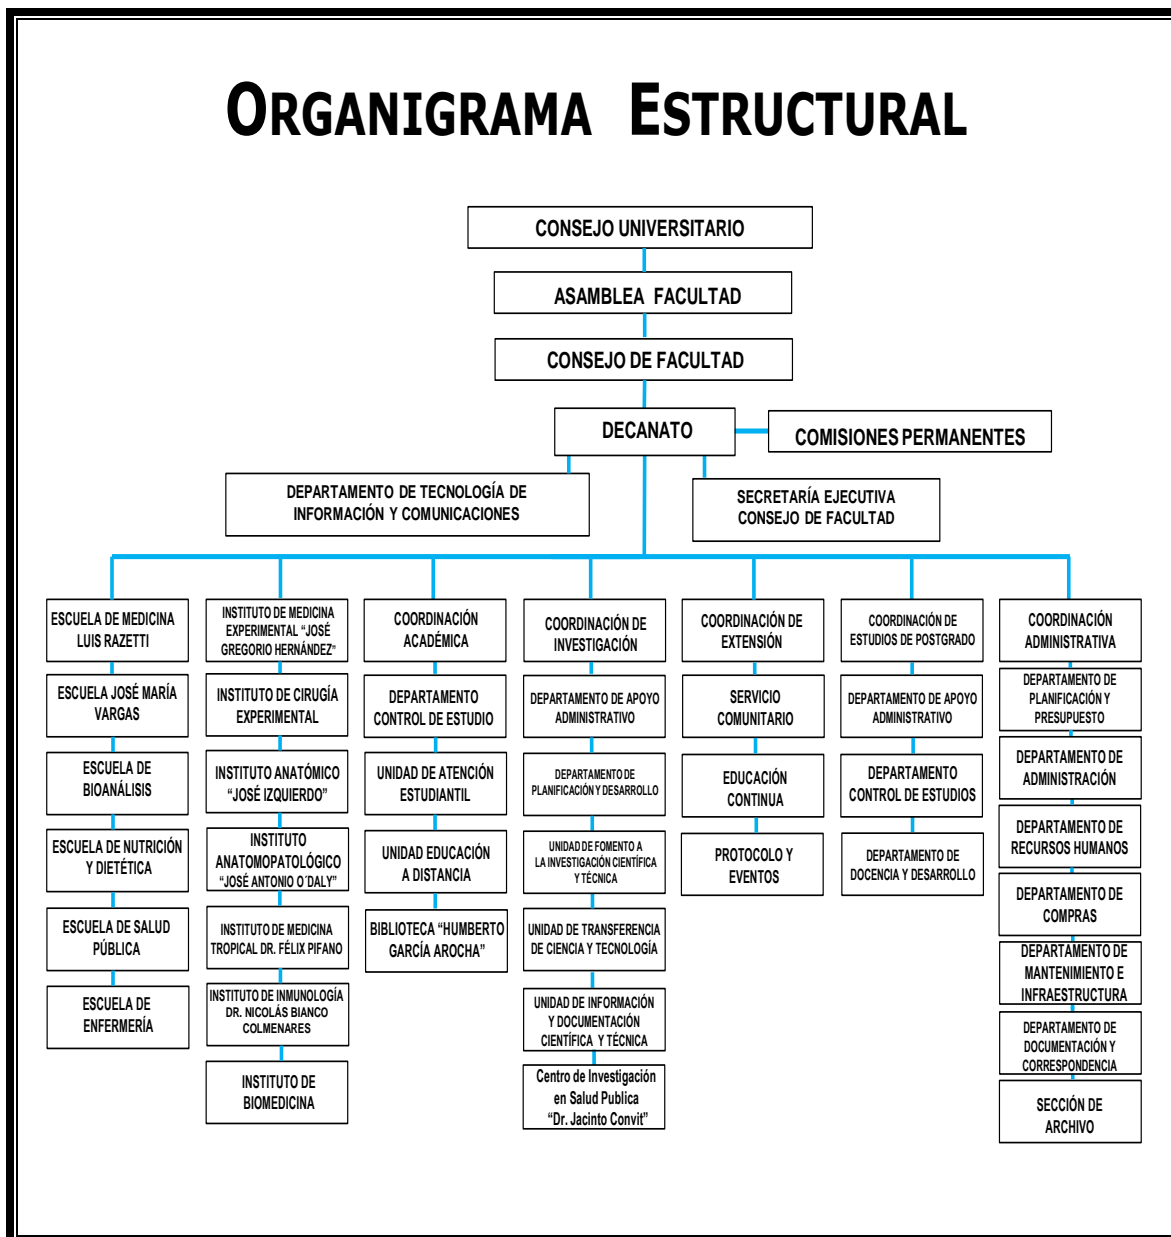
ORGANIGRAMA ESTRUCTURAL

CONSEJO UNIVERSITARIO

ASAMBLEA FACULTAD

CONSEJO DE FACULTAD

DECANATO

COMISIONES PERMANENTES

DEPARTAMENTO DE TECNOLOGÍA DE INFORMACIÓN Y COMUNICACIONES

SECRETARÍA EJECUTIVA CONSEJO DE FACULTAD

ESCUELA DE MEDICINA LUIS RAZETTI

ESCUELA JOSÉ MARÍA VARGAS

ESCUELA DE BIOANÁLISIS

ESCUELA DE NUTRICIÓN Y DIETÉTICA

ESCUELA DE SALUD PÚBLICA

ESCUELA DE ENFERMERÍA

INSTITUTO DE MEDICINA EXPERIMENTAL "JOSÉ GREGORIO HERNÁNDEZ"

INSTITUTO DE CIRUGÍA EXPERIMENTAL

INSTITUTO ANATÓMICO "JOSÉ IZQUIERDO"

INSTITUTO ANATOMOPATOLÓGICO "JOSÉ ANTONIO O´DALY"

INSTITUTO DE MEDICINA TROPICAL DR. FÉLIX PIFANO

INSTITUTO DE INMUNOLOGÍA DR. NICOLÁS BIANCO COLMENARES

INSTITUTO DE BIOMEDICINA

COORDINACIÓN ACADÉMICA

DEPARTAMENTO CONTROL DE ESTUDIO

UNIDAD DE ATENCIÓN ESTUDIANTIL

UNIDAD EDUCACIÓN A DISTANCIA

BIBLIOTECA "HUMBERTO GARCÍA AROCHA"

COORDINACIÓN DE INVESTIGACIÓN

DEPARTAMENTO DE APOYO ADMINISTRATIVO

DEPARTAMENTO DE PLANIFICACIÓN Y DESARROLLO

UNIDAD DE FOMENTO A LA INVESTIGACIÓN CIENTÍFICA Y TÉCNICA

UNIDAD DE TRANSFERENCIA DE CIENCIA Y TECNOLOGÍA

UNIDAD DE INFORMACIÓN Y DOCUMENTACIÓN CIENTÍFICA Y TÉCNICA

Centro de Investigación en Salud Publica "Dr. Jacinto Convit"

COORDINACIÓN DE EXTENSIÓN

SERVICIO COMUNITARIO

EDUCACIÓN CONTINUA

PROTOCOLO Y EVENTOS

COORDINACIÓN DE ESTUDIOS DE POSTGRADO

DEPARTAMENTO DE APOYO ADMINISTRATIVO

DEPARTAMENTO CONTROL DE ESTUDIOS

DEPARTAMENTO DE DOCENCIA Y DESARROLLO

COORDINACIÓN ADMINISTRATIVA

DEPARTAMENTO DE PLANIFICACIÓN Y PRESUPUESTO

DEPARTAMENTO DE ADMINISTRACIÓN

DEPARTAMENTO DE RECURSOS HUMANOS

DEPARTAMENTO DE COMPRAS

DEPARTAMENTO DE MANTENIMIENTO E INFRAESTRUCTURA

DEPARTAMENTO DE DOCUMENTACIÓN Y CORRESPONDENCIA

SECCIÓN DE ARCHIVO